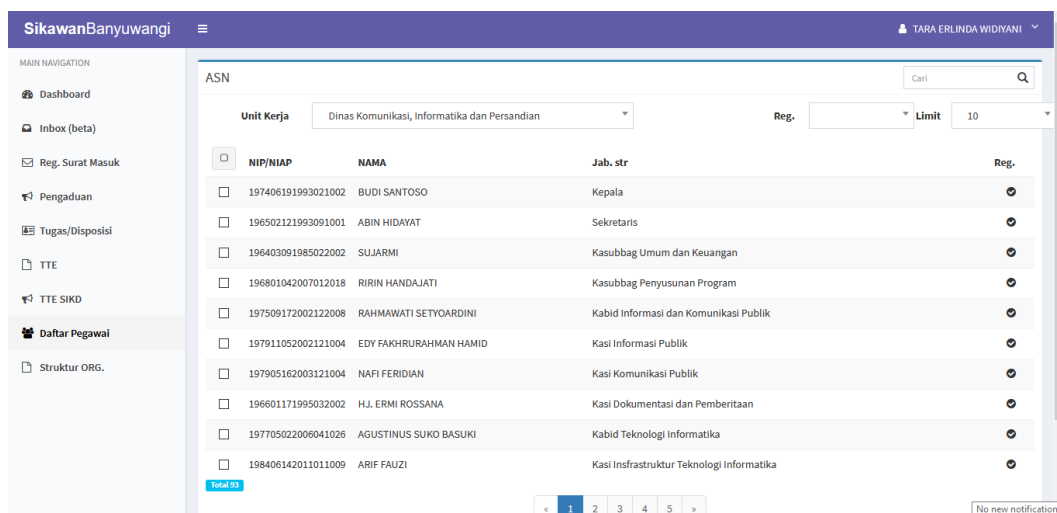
SikawanBanyuwangi ≡ TARA ERLINDA WIDIYANI

MAIN NAVIGATION
Dashboard
Inbox (beta)
Reg. Surat Masuk
Pengaduan
Tugas/Disposisi
TTE
TTE SIKD
Daftar Pegawai
Struktur ORG.

ASN
Cari

Unit Kerja Dinas Komunikasi, Informatika dan Persandian
Reg.
Limit 10

| | NIP/NIAP | NAMA | Jab. str | Reg. |
|---|---|---|---|---|
| ☐ | 197406191993021002 | BUDI SANTOSO | Kepala | ✔ |
| ☐ | 196502121993091001 | ABIN HIDAYAT | Sekretaris | ✔ |
| ☐ | 196403091985022002 | SUJARMI | Kasubbag Umum dan Keuangan | ✔ |
| ☐ | 196801042007012018 | RIRIN HANDAJATI | Kasubbag Penyusunan Program | ✔ |
| ☐ | 197509172002122008 | RAHMAWATI SETYOARDINI | Kabid Informasi dan Komunikasi Publik | ✔ |
| ☐ | 197911052002121004 | EDY FAKHRURAHMAN HAMID | Kasi Informasi Publik | ✔ |
| ☐ | 197905162003121004 | NAFI FERIDIAN | Kasi Komunikasi Publik | ✔ |
| ☐ | 196601171995032002 | HJ. ERMI ROSSANA | Kasi Dokumentasi dan Pemberitaan | ✔ |
| ☐ | 197705022006041026 | AGUSTINUS SUKO BASUKI | Kabid Teknologi Informatika | ✔ |
| ☐ | 198406142011011009 | ARIF FAUZI | Kasi Insfrastruktur Teknologi Informatika | ✔ |

Total 93

« 1 2 3 4 5 »

No new notification